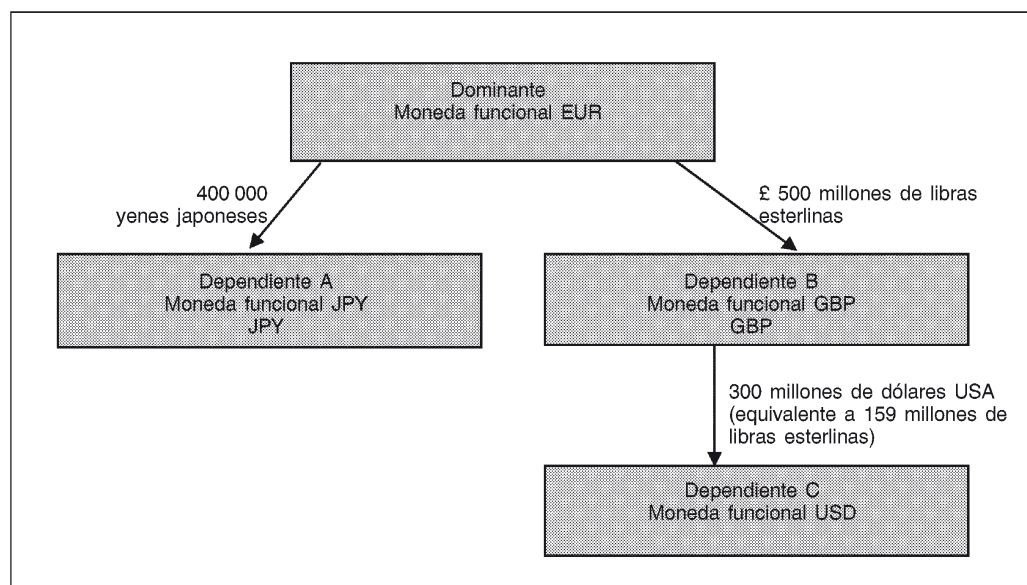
Dominante
Moneda funcional EUR

400 000
yenes japoneses

£ 500 millones de libras esterlinas

Dependiente A
Moneda funcional JPY
JPY

Dependiente B
Moneda funcional GBP
GBP

300 millones de dólares USA (equivalente a 159 millones de libras esterlinas)

Dependiente C
Moneda funcional USD